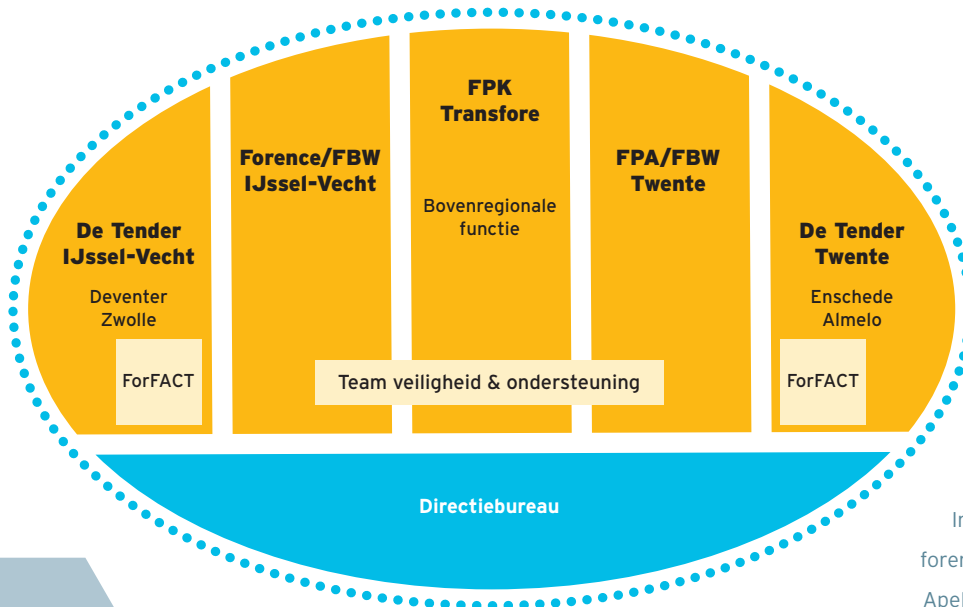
De Tender IJssel-Vecht

Deventer Zwolle

ForFACT

Forence/FBW IJssel-Vecht

FPK Transfore

Bovenregionale functie

Team veiligheid & ondersteuning

FPA/FBW Twente

De Tender Twente

Enschede Almelo

ForFACT

Directiebureau

In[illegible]

foren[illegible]

Apel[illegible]